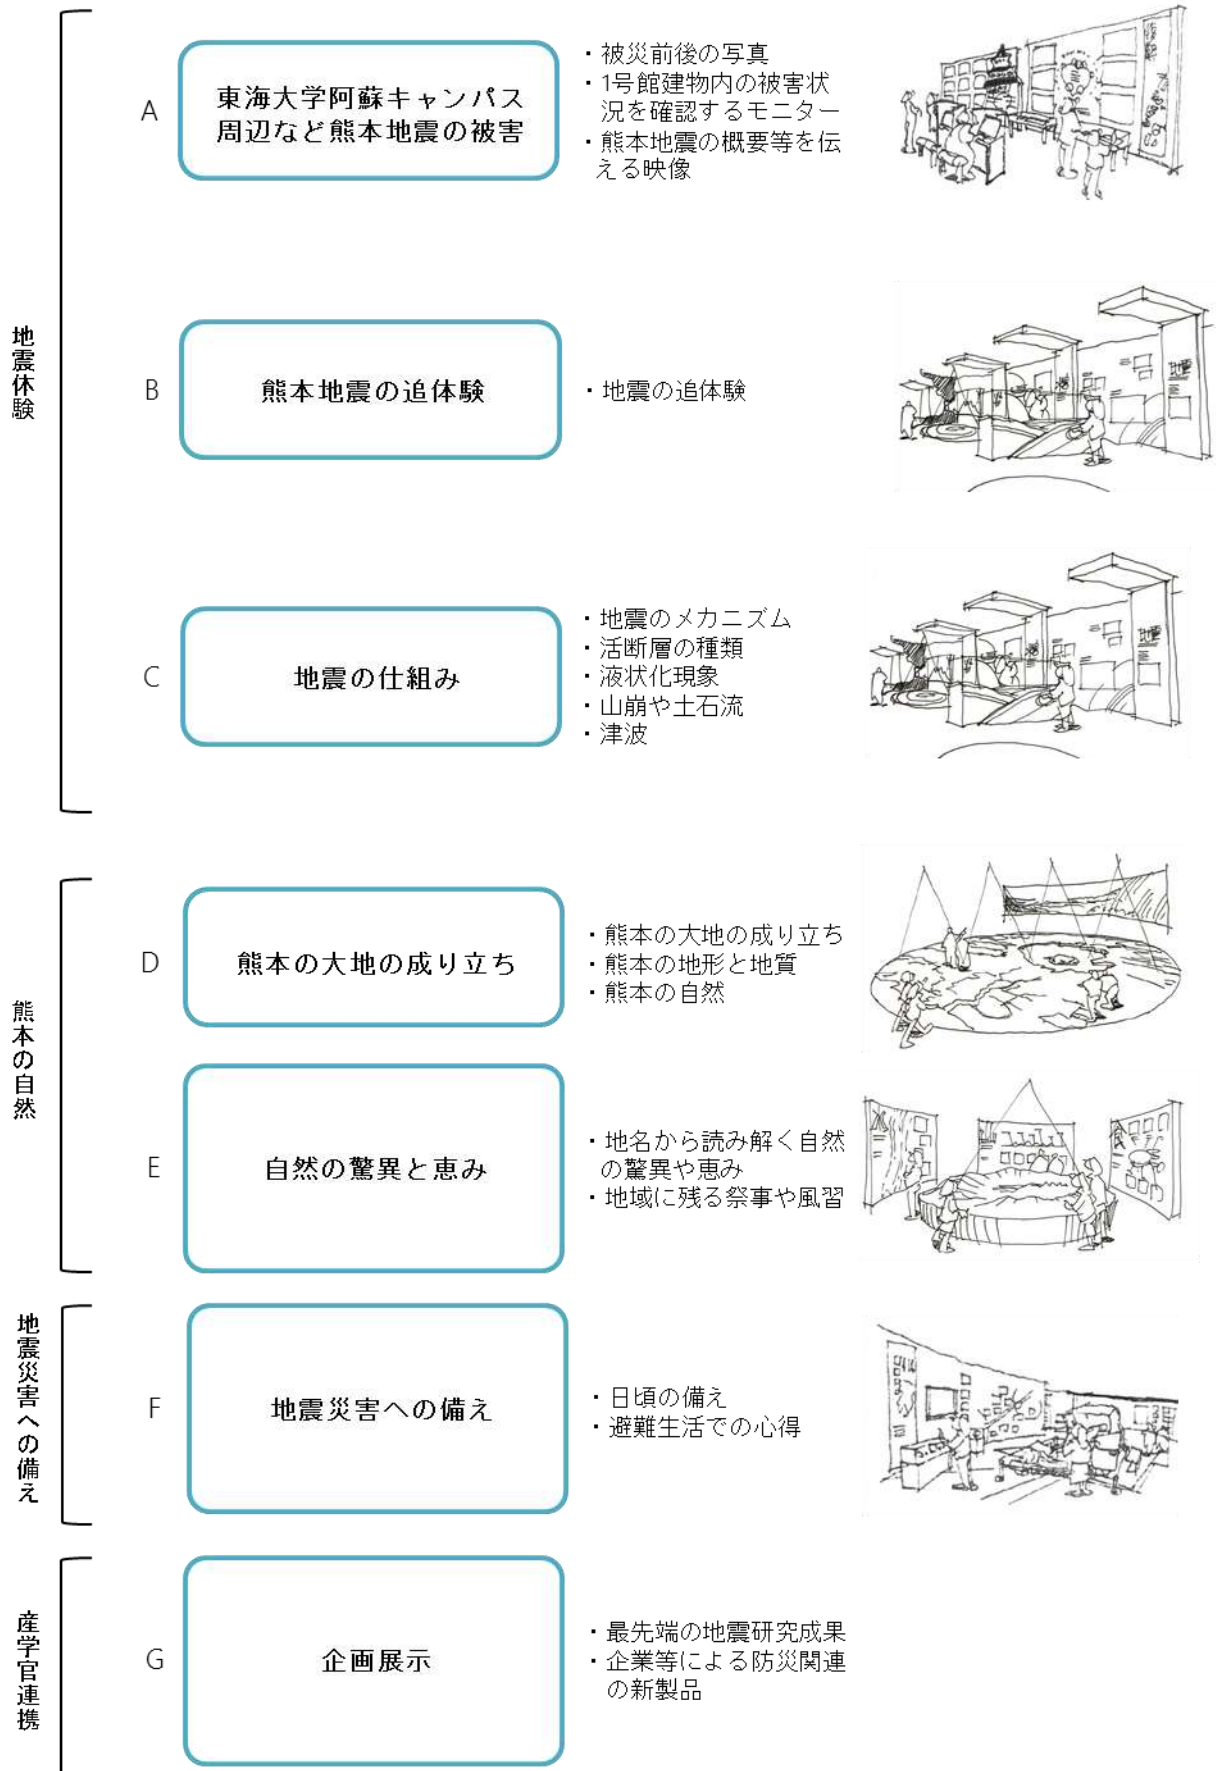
地震体験

A

東海大学阿蘇キャンパス周辺など熊本地震の被害

・被災前後の写真
・1号館建物内の被害状況を確認するモニター
・熊本地震の概要等を伝える映像

B

熊本地震の追体験

・地震の追体験

C

地震の仕組み

・地震のメカニズム
・活断層の種類
・液状化現象
・山崩や土石流
・津波

熊本の自然

D

熊本の大地の成り立ち

・熊本の大地の成り立ち
・熊本の地形と地質
・熊本の自然

E

自然の驚異と恵み

・地名から読み解く自然の驚異や恵み
・地域に残る祭事や風習

地震災害への備え

F

地震災害への備え

・日頃の備え
・避難生活での心得

産学官連携

G

企画展示

・最先端の地震研究成果
・企業等による防災関連の新製品